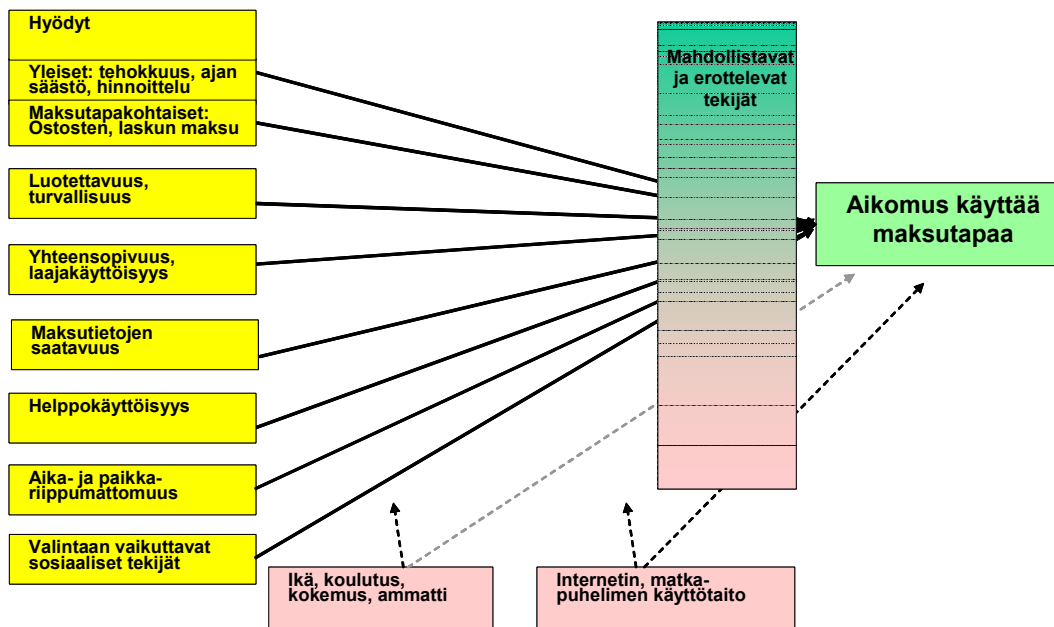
Hyödyt

Yleiset: tehokkuus, ajan säästö, hinnoittelu

Maksutapakohtaiset: Ostosten, laskun maksu

Luotettavuus, turvallisuus

Yhteensopivuus, laajakäyttöisyys

Maksutietojen saatavuus

Helppokäyttöisyys

Aika- ja paikkariippumattomuus

Valintaan vaikuttavat sosiaaliset tekijät

Mahdollistavat ja erottelevat tekijät

Aikomus käyttää maksutapaa

Ikä, koulutus, kokemus, ammatti

Internetin, matkapuhelimen käyttötaito